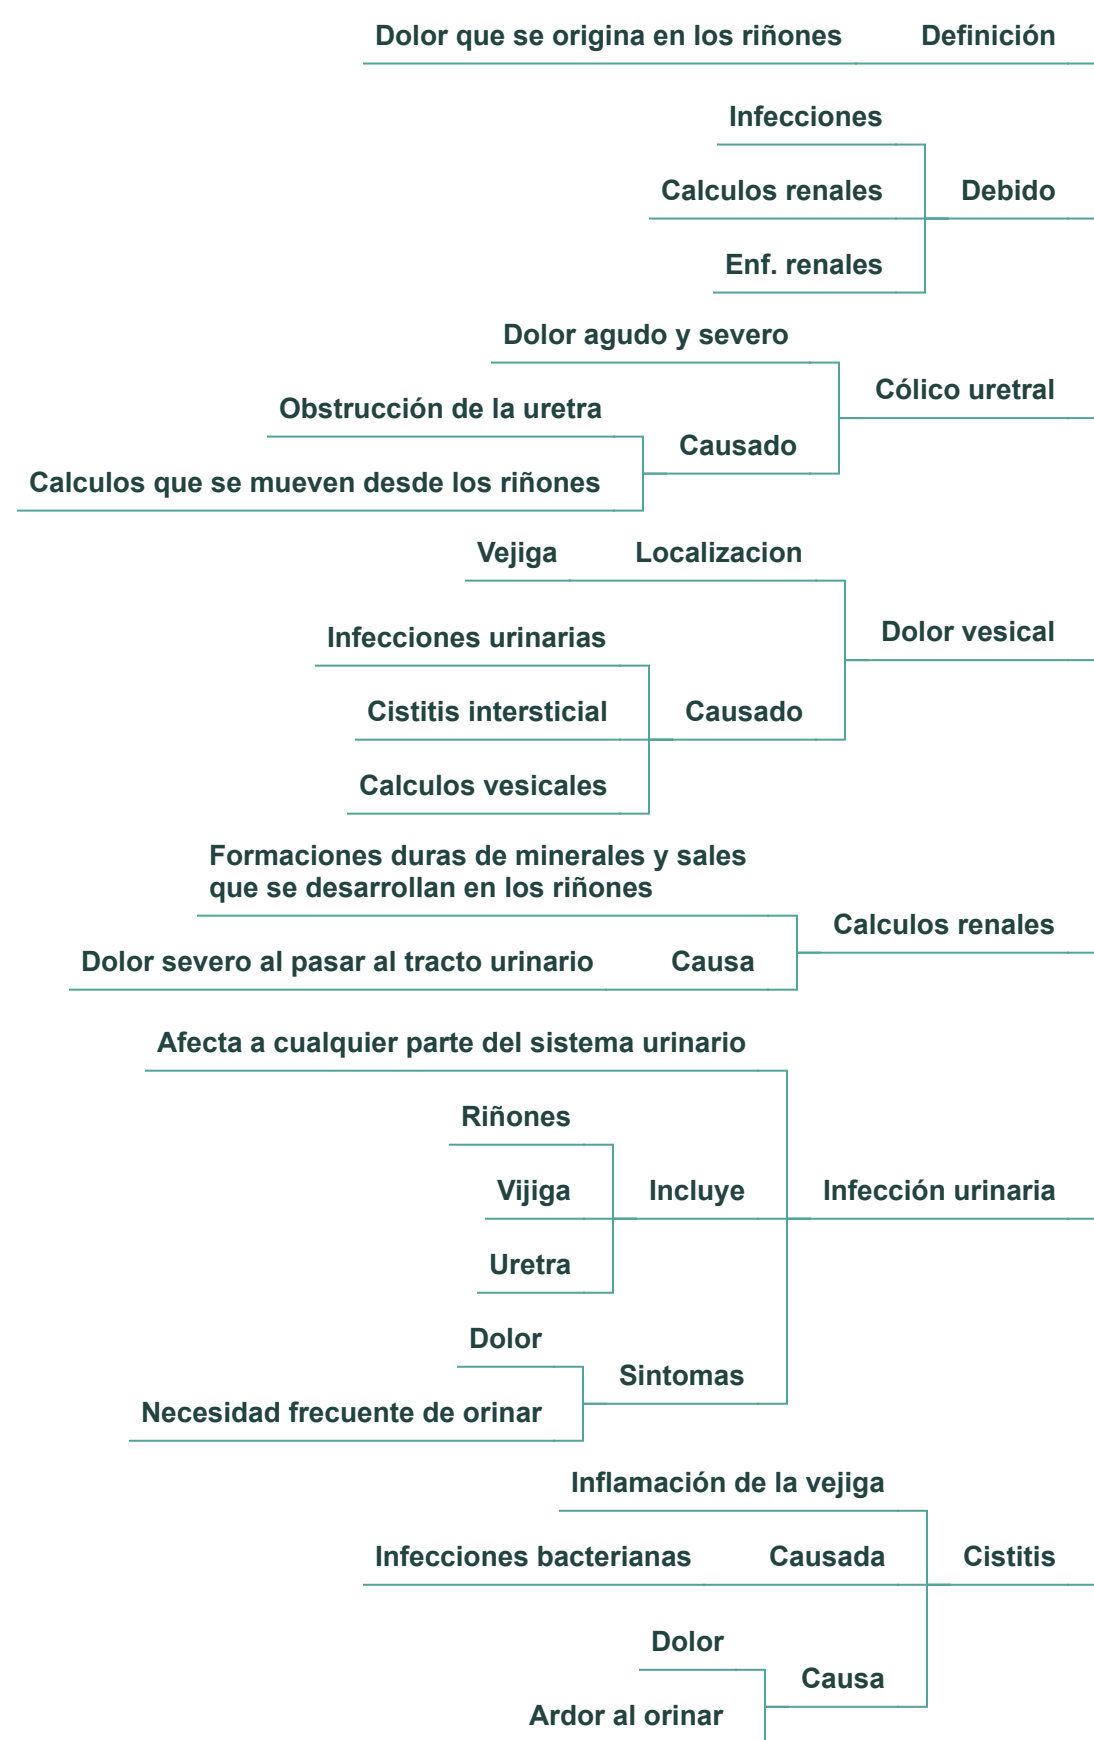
Dolor que se origina en los riñones Definición

Infecciones
Calculos renales Debido
Enf. renales

Dolor agudo y severo
Cólico uretral
Obstrucción de la uretra
Causado
Calculos que se mueven desde los riñones

Vejiga Localizacion
Dolor vesical
Infecciones urinarias
Cistitis intersticial Causado
Calculos vesicales

Formaciones duras de minerales y sales que se desarrollan en los riñones
Calculos renales
Dolor severo al pasar al tracto urinario Causa

Afecta a cualquier parte del sistema urinario
Riñones
Vijiga Incluye Infección urinaria
Uretra
Dolor
Sintomas
Necesidad frecuente de orinar

Inflamación de la vejiga
Infecciones bacterianas Causada Cistitis
Dolor
Causa
Ardor al orinar